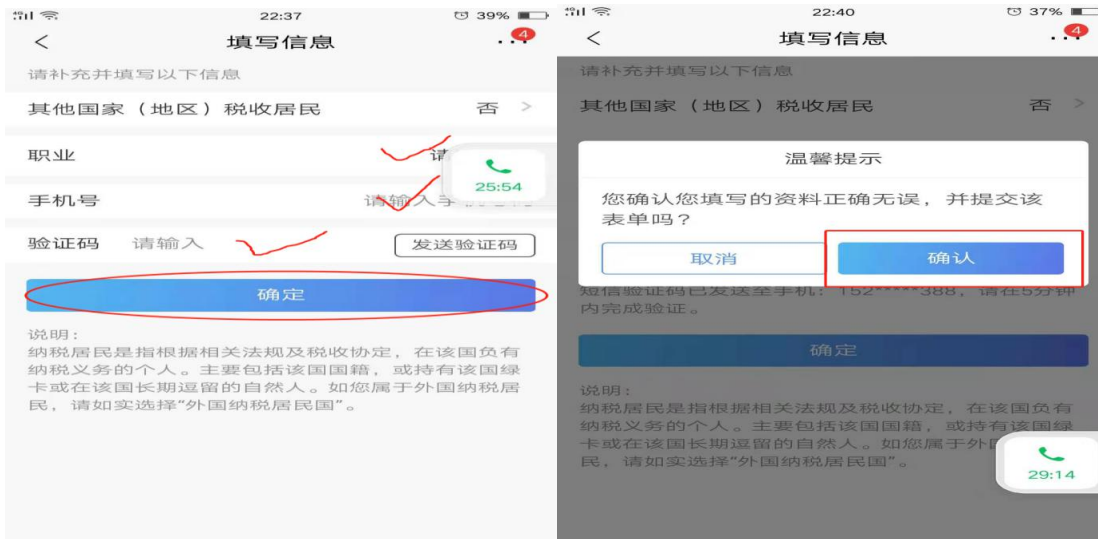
22:37 39%

<

填写信息

4

请补充并填写以下信息

其他国家（地区）税收居民 否 >

职业 请

25:54

手机号 请输入手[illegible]

验证码 请输入 发送验证码

确定

说明：
纳税居民是指根据相关法规及税收协定，在该国负有纳税义务的个人。主要包括该国国籍，或持有该国绿卡或在该国长期逗留的自然人。如您属于外国纳税居民，请如实选择"外国纳税居民国"。

22:40 37%

<

填写信息

4

请补充并填写以下信息

其他国家（地区）税收居民 否 >

温馨提示

您确认您填写的资料正确无误，并提交该表单吗？

取消 确认

短信验证码已发送至手机：152*****388，请在5分钟内完成验证。

确定

说明：
纳税居民是指根据相关法规及税收协定，在该国负有纳税义务的个人。主要包括该国国籍，或持有该国绿卡或在该国长期逗留的自然人。如您属于外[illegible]民，请如实选择"外国纳税居民国"。

29:14